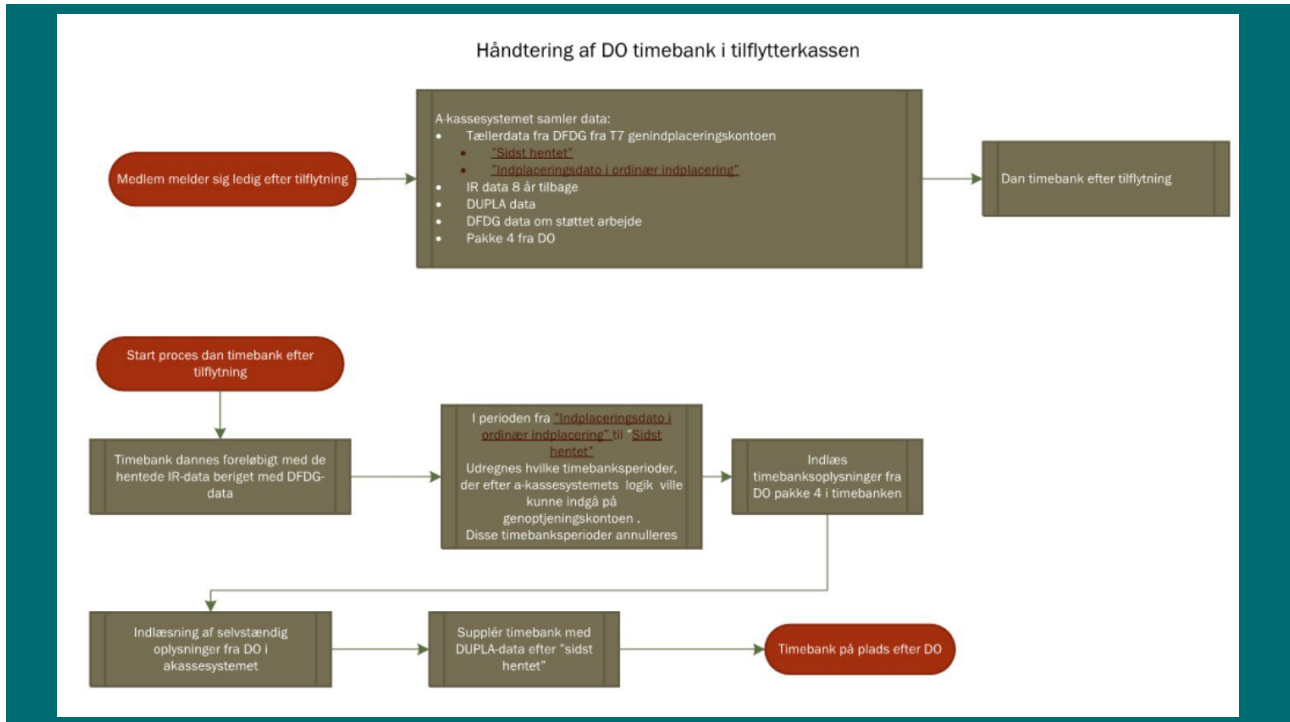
Håndtering af DO timebank i tilflytterkassen

Medlem melder sig ledig efter tilflytning

A-kassesystemet samler data:
- Tællerdata fra DFDG fra T7 genindplaceringskontoen
  - "Sidst hentet"
  - "Indplaceringsdato i ordinær indplacering"
- IR data 8 år tilbage
- DUPLA data
- DFDG data om støttet arbejde
- Pakke 4 fra DO

Dan timebank efter tilflytning

Start proces dan timebank efter tilflytning

Timebank dannes foreløbigt med de hentede IR-data beriget med DFDG-data

I perioden fra "Indplaceringsdato i ordinær indplacering" til "Sidst hentet"
Udregnes hvilke timebanksperioder, der efter a-kassesystemets logik ville kunne indgå på genoptjeningskontoen .
Disse timebanksperioder annulleres

Indlæs timebanksoplysninger fra DO pakke 4 i timebanken

Indlæsning af selvstændig oplysninger fra DO i akassesystemet

Supplér timebank med DUPLA-data efter "sidst hentet"

Timebank på plads efter DO